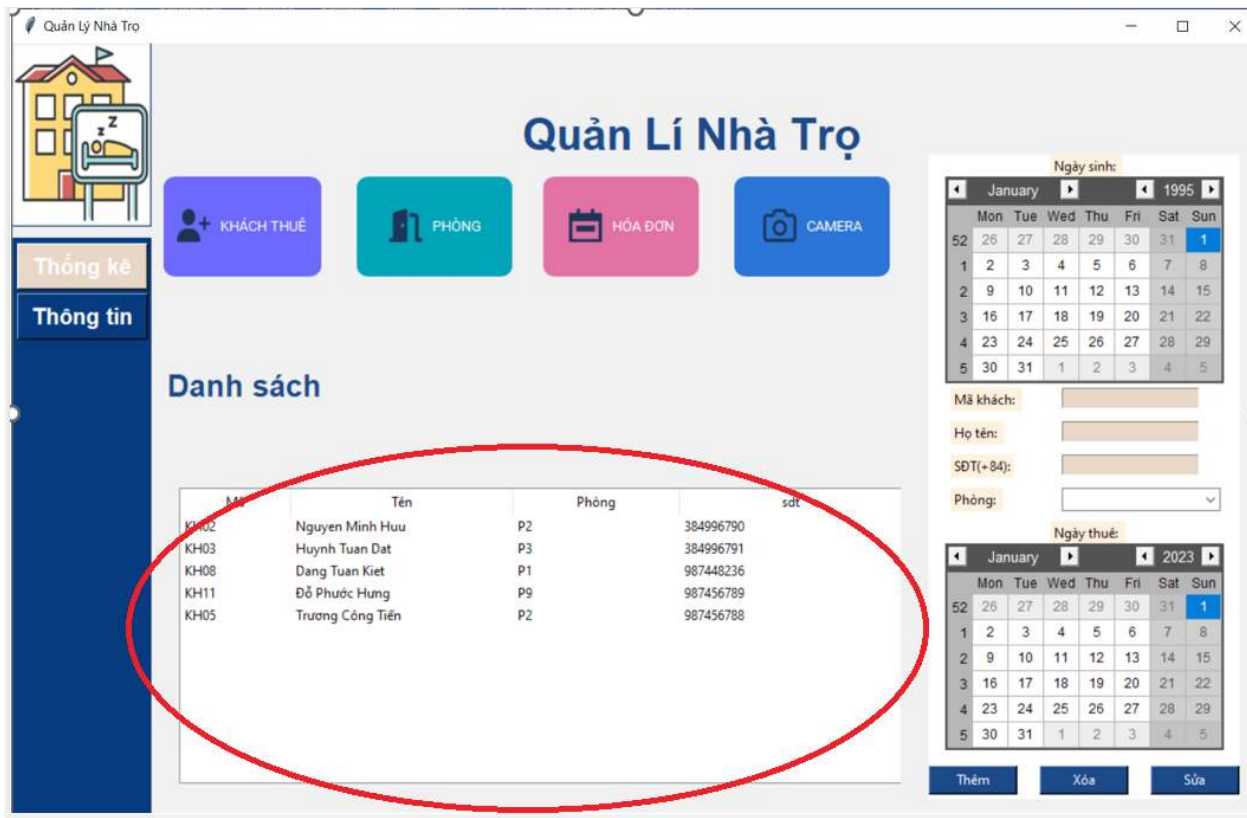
Quản Lý Nhà Trọ

Quản Lí Nhà Trọ

KHÁCH THUÊ
PHÒNG
HÓA ĐƠN
CAMERA

Thống kê
Thông tin

Danh sách

| Mã | Tên | Phòng | sdt |
|---|---|---|---|
| KH02 | Nguyen Minh Huu | P2 | 384996790 |
| KH03 | Huynh Tuan Dat | P3 | 384996791 |
| KH08 | Dang Tuan Kiet | P1 | 987448236 |
| KH11 | Đỗ Phước Hưng | P9 | 987456789 |
| KH05 | Trương Công Tiến | P2 | 987456788 |

Ngày sinh:
January 1995

| | Mon | Tue | Wed | Thu | Fri | Sat | Sun |
|---|---|---|---|---|---|---|---|
| 52 | 26 | 27 | 28 | 29 | 30 | 31 | 1 |
| 1 | 2 | 3 | 4 | 5 | 6 | 7 | 8 |
| 2 | 9 | 10 | 11 | 12 | 13 | 14 | 15 |
| 3 | 16 | 17 | 18 | 19 | 20 | 21 | 22 |
| 4 | 23 | 24 | 25 | 26 | 27 | 28 | 29 |
| 5 | 30 | 31 | 1 | 2 | 3 | 4 | 5 |

Mã khách:
Họ tên:
SĐT(+84):
Phòng:

Ngày thuê:
January 2023

| | Mon | Tue | Wed | Thu | Fri | Sat | Sun |
|---|---|---|---|---|---|---|---|
| 52 | 26 | 27 | 28 | 29 | 30 | 31 | 1 |
| 1 | 2 | 3 | 4 | 5 | 6 | 7 | 8 |
| 2 | 9 | 10 | 11 | 12 | 13 | 14 | 15 |
| 3 | 16 | 17 | 18 | 19 | 20 | 21 | 22 |
| 4 | 23 | 24 | 25 | 26 | 27 | 28 | 29 |
| 5 | 30 | 31 | 1 | 2 | 3 | 4 | 5 |

Thêm
Xóa
Sửa